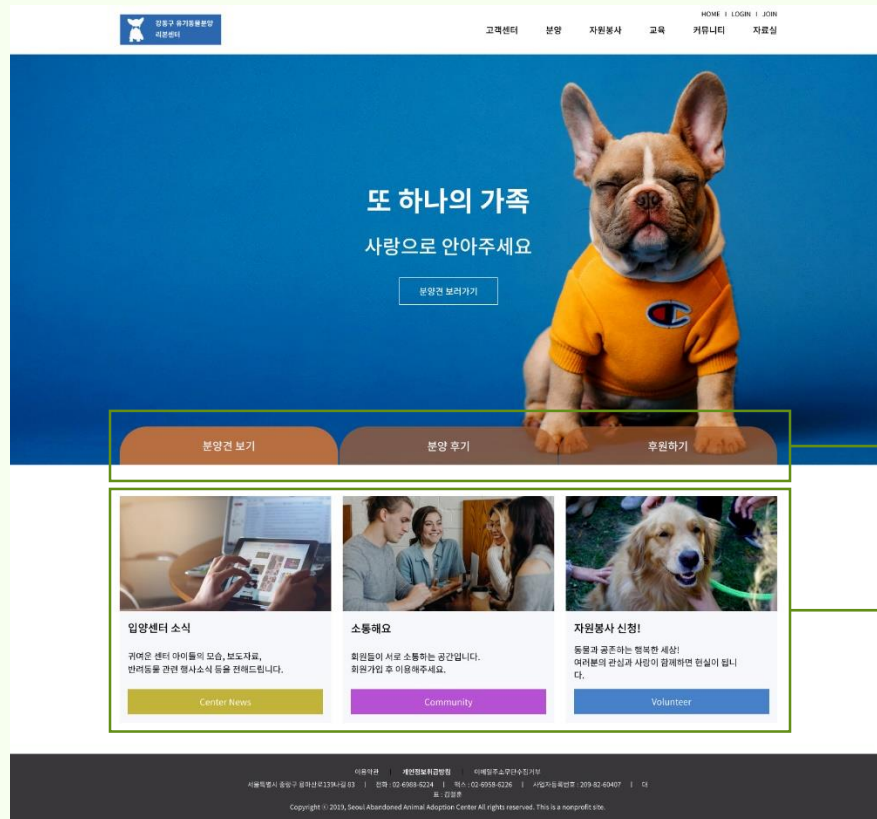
강동구 유기동물분양 리본센터

HOME | LOGIN | JOIN

고객센터 분양 자원봉사 교육 커뮤니티 자료실

또 하나의 가족

사랑으로 안아주세요

분양견 보러가기

분양견 보기 분양 후기 후원하기

입양센터 소식

귀여운 센터 아이들의 모습, 보도자료, 반려동물 관련 행사소식 등을 전해드립니다.

Center News

소통해요

회원들이 서로 소통하는 공간입니다. 회원가입 후 이용해주세요.

Community

자원봉사 신청!

동물과 공존하는 행복한 세상! 여러분의 관심과 사랑이 함께하면 현실이 됩니다.

Volunteer

이용약관 | 개인정보처리방침 | 이메일무단수집거부

서울특별시 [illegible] | 전화 : 02-6958-8224 | 팩스 : 02-6958-6226 | 사업자등록번호 : 209-82-03407 | 대표 : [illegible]

Copyright © 2019, Seoul Abandoned Animal Adoption Center All rights reserved. This is a nonprofit site.